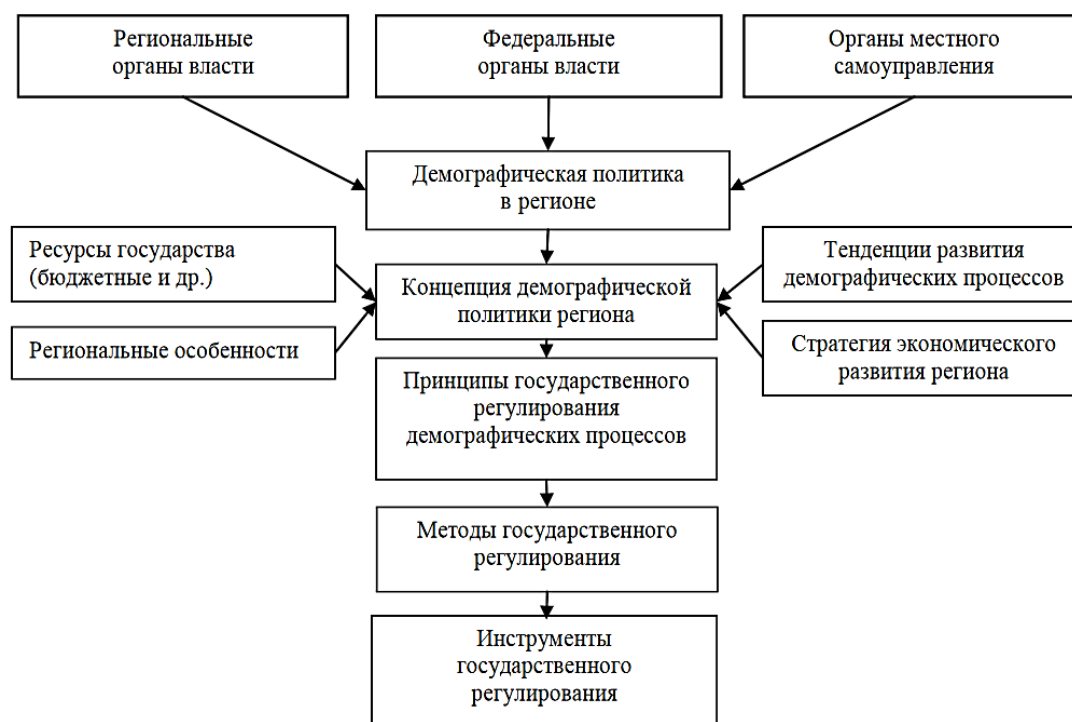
Региональные органы власти

Федеральные органы власти

Органы местного самоуправления

Демографическая политика в регионе

Ресурсы государства (бюджетные и др.)

Региональные особенности

Концепция демографической политики региона

Тенденции развития демографических процессов

Стратегия экономического развития региона

Принципы государственного регулирования демографических процессов

Методы государственного регулирования

Инструменты государственного регулирования